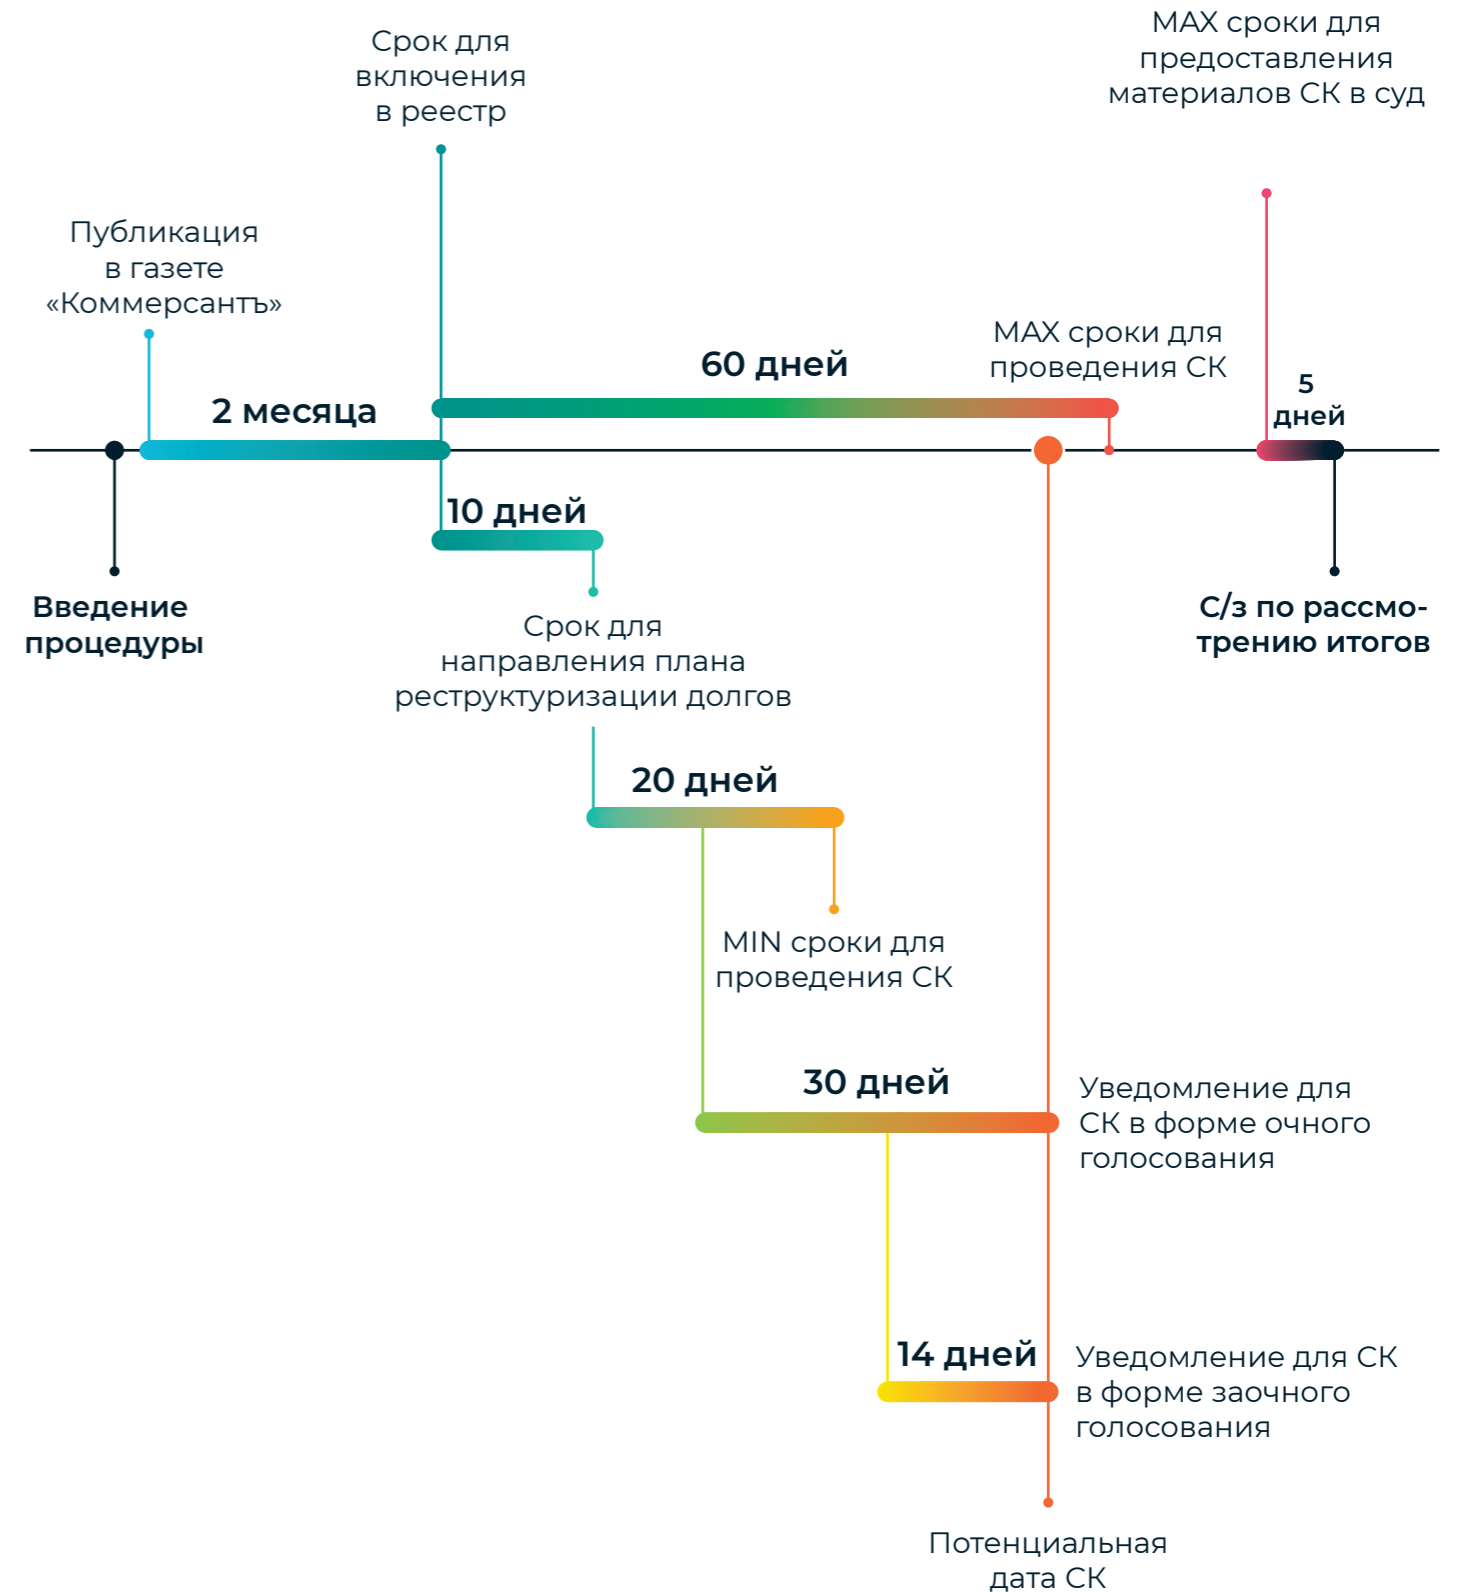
Срок для включения в реестр

MAX сроки для предоставления материалов СК в суд

Публикация в газете «Коммерсантъ»

60 дней

MAX сроки для проведения СК

2 месяца

5 дней

10 дней

Введение процедуры

С/з по рассмотрению итогов

Срок для направления плана реструктуризации долгов

20 дней

MIN сроки для проведения СК

30 дней

Уведомление для СК в форме очного голосования

14 дней

Уведомление для СК в форме заочного голосования

Потенциальная дата СК